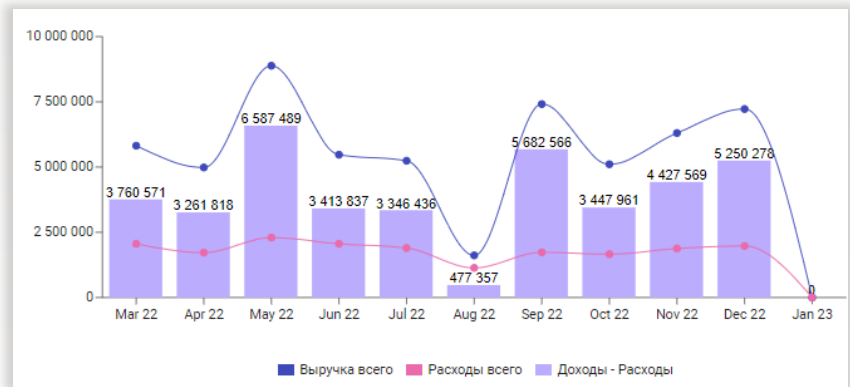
10 000 000
7 500 000
5 000 000
2 500 000
0

3 760 571
3 261 818
6 587 489
3 413 837
3 346 436
477 357
5 682 566
3 447 961
4 427 569
5 250 278
0

Mar 22
Apr 22
May 22
Jun 22
Jul 22
Aug 22
Sep 22
Oct 22
Nov 22
Dec 22
Jan 23

Выручка всего
Расходы всего
Доходы - Расходы